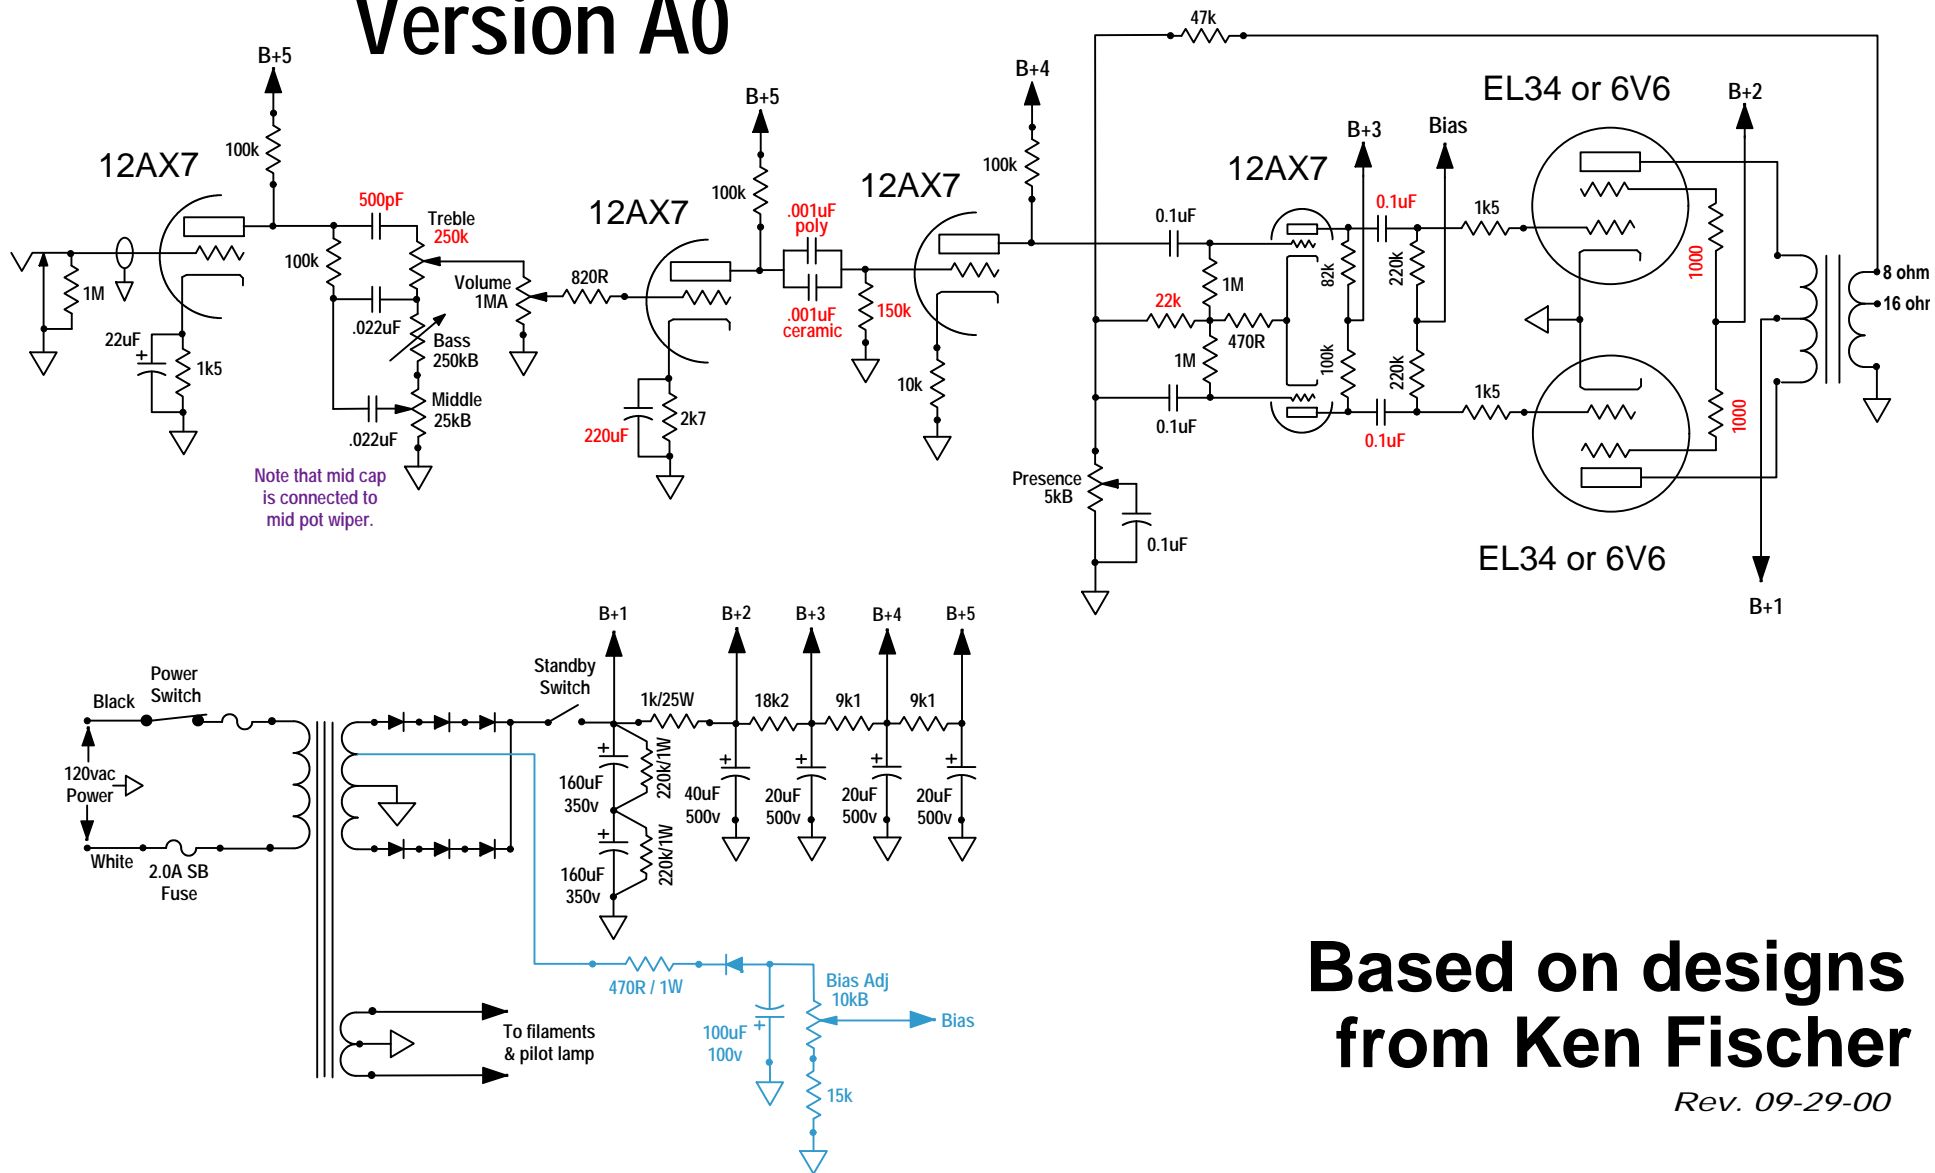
Version A0

B+5
100k
12AX7
1M
22uF
1k5
500pF
Treble
250k
100k
.022uF
Bass
250kB
Middle
25kB
.022uF
Note that mid cap is connected to mid pot wiper.
Volume
1MA
820R
12AX7
B+5
100k
.001uF
poly
.001uF
ceramic
220uF
2k7
150k
12AX7
B+4
100k
10k
47k
0.1uF
1M
22k
470R
1M
0.1uF
12AX7
B+3
Bias
0.1uF
82k
220k
100k
220k
0.1uF
1k5
1k5
EL34 or 6V6
B+2
1000
1000
8 ohm
16 ohm
EL34 or 6V6
B+1
Presence
5kB
0.1uF

Black
Power
Switch
120vac
Power
White
2.0A SB
Fuse
Standby
Switch
B+1
B+2
B+3
B+4
B+5
1k/25W
18k2
9k1
9k1
160uF
350v
220k/1W
160uF
350v
220k/1W
40uF
500v
20uF
500v
20uF
500v
20uF
500v
470R / 1W
Bias Adj
10kB
Bias
100uF
100v
15k
To filaments
& pilot lamp

Based on designs
from Ken Fischer
Rev. 09-29-00